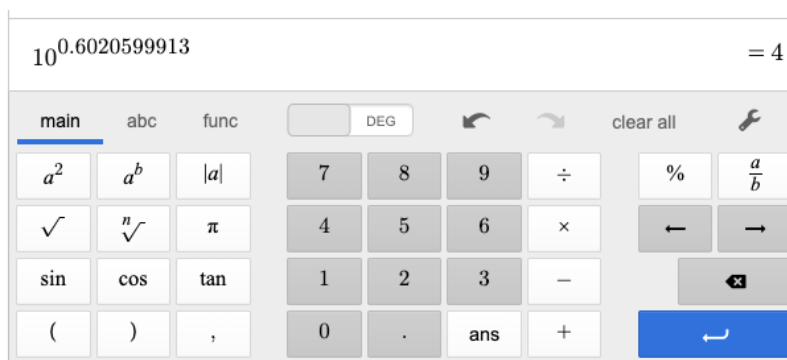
$10^{0.6020599913}$

$= 4$

main abc func DEG clear all

| $a^2$ | $a^b$ | $|a|$ | 7 | 8 | 9 | $\div$ | % | $\frac{a}{b}$ |
|---|---|---|---|---|---|---|---|---|
| $\sqrt{}$ | $\sqrt[n]{}$ | $\pi$ | 4 | 5 | 6 | $\times$ | ← | → |
| sin | cos | tan | 1 | 2 | 3 | $-$ | | |
| ( | ) | , | 0 | . | ans | + | | |